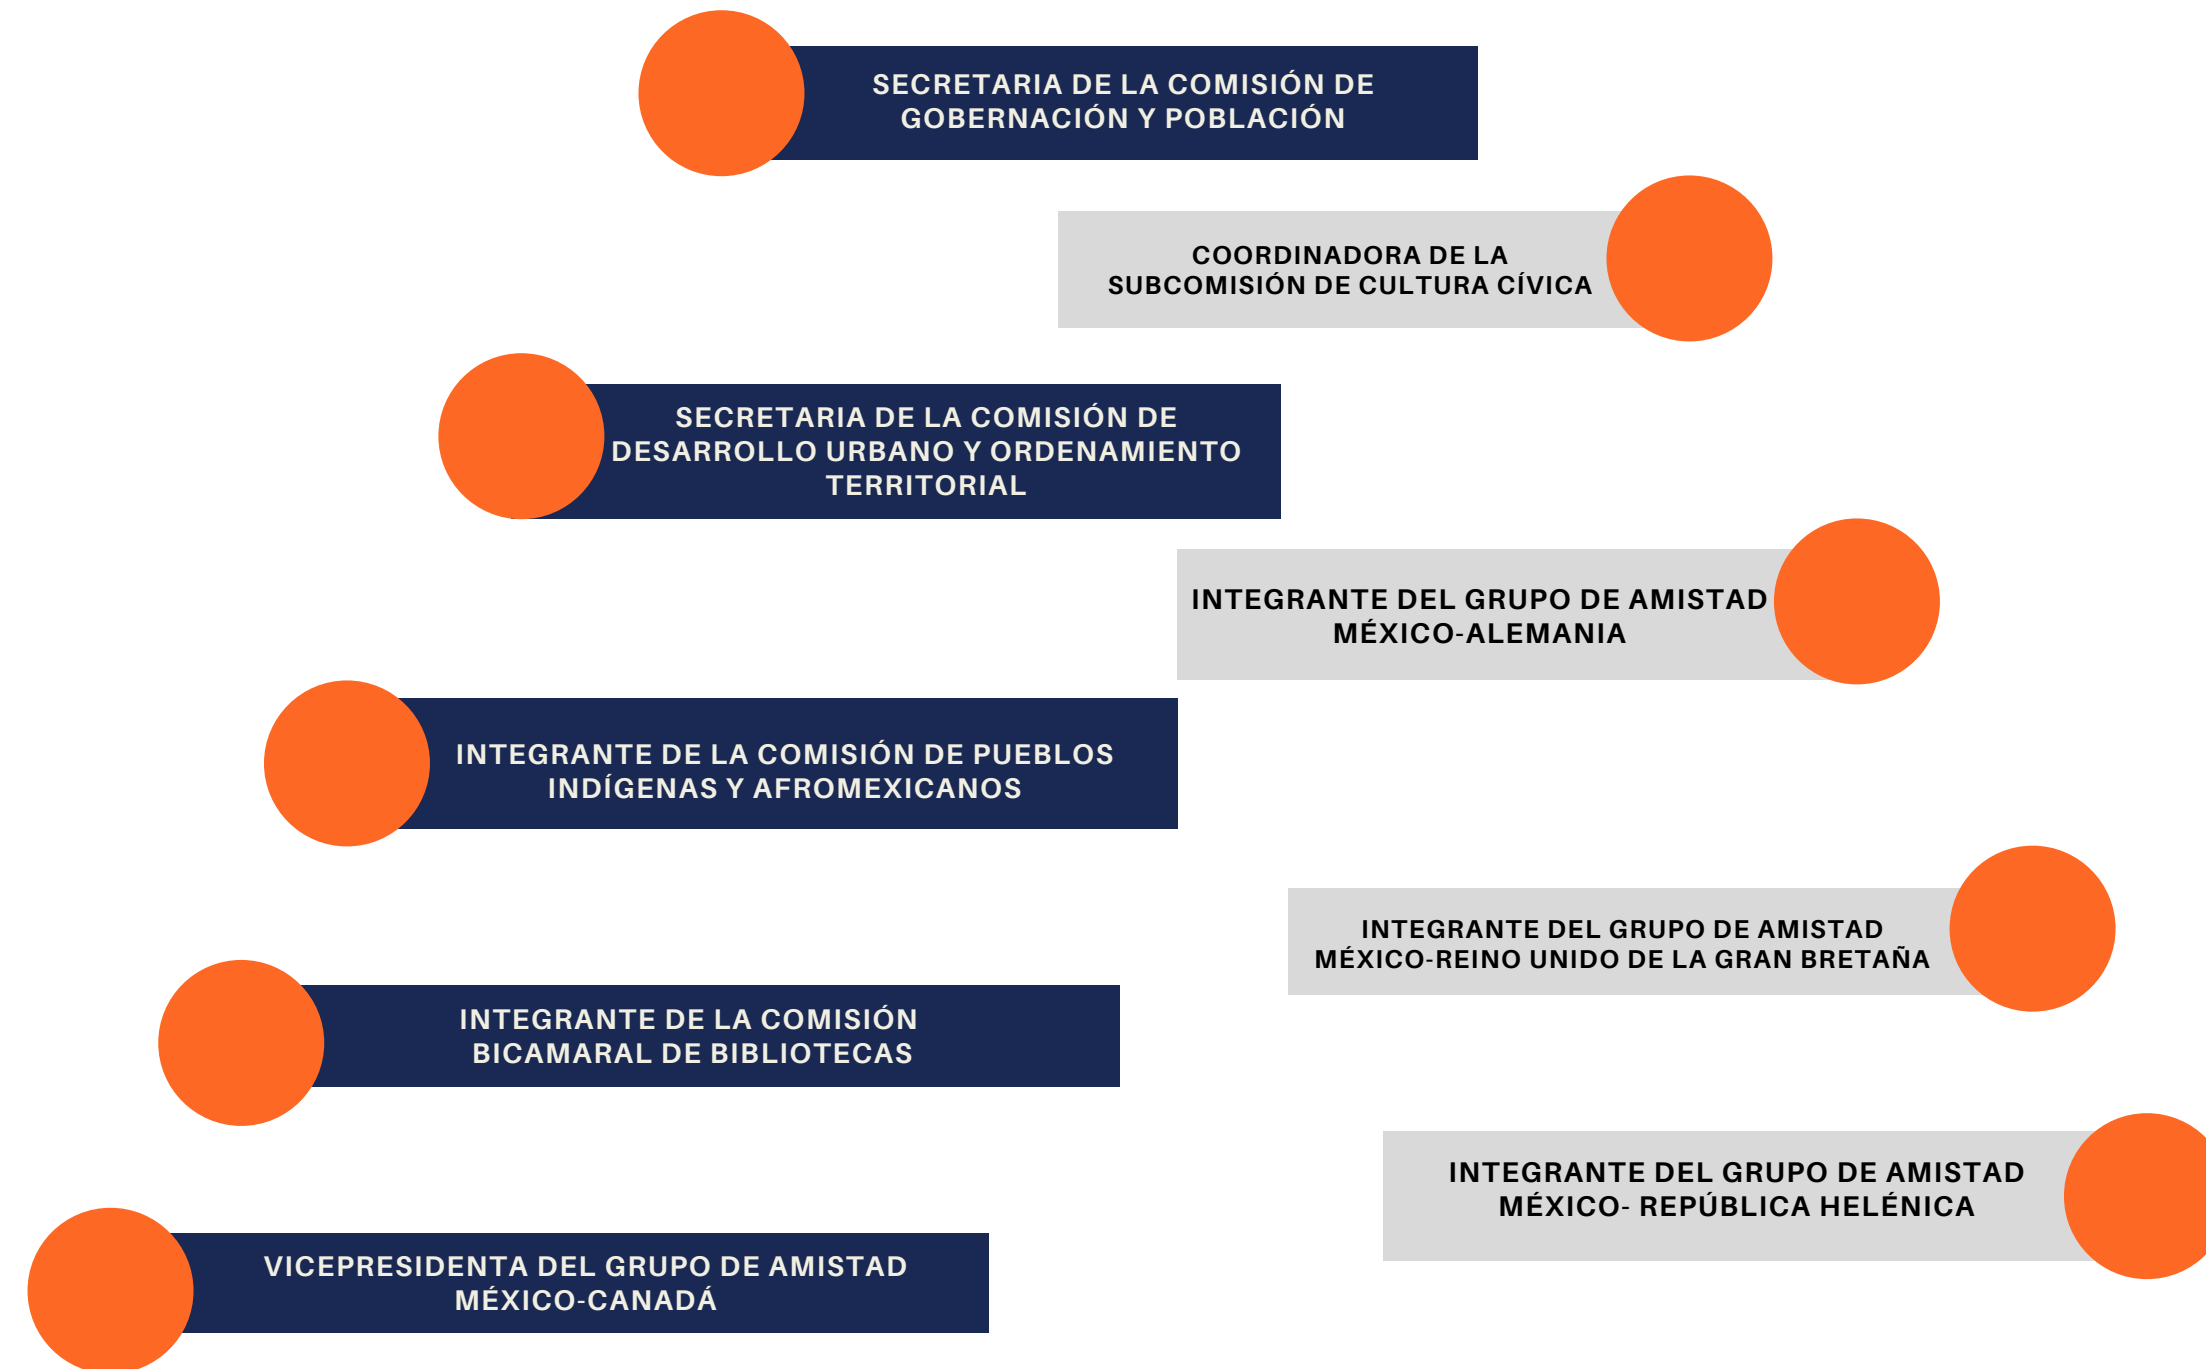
SECRETARIA DE LA COMISIÓN DE GOBERNACIÓN Y POBLACIÓN

COORDINADORA DE LA SUBCOMISIÓN DE CULTURA CÍVICA

SECRETARIA DE LA COMISIÓN DE DESARROLLO URBANO Y ORDENAMIENTO TERRITORIAL

INTEGRANTE DEL GRUPO DE AMISTAD MÉXICO-ALEMANIA

INTEGRANTE DE LA COMISIÓN DE PUEBLOS INDÍGENAS Y AFROMEXICANOS

INTEGRANTE DEL GRUPO DE AMISTAD MÉXICO-REINO UNIDO DE LA GRAN BRETAÑA

INTEGRANTE DE LA COMISIÓN BICAMARAL DE BIBLIOTECAS

INTEGRANTE DEL GRUPO DE AMISTAD MÉXICO- REPÚBLICA HELÉNICA

VICEPRESIDENTA DEL GRUPO DE AMISTAD MÉXICO-CANADÁ